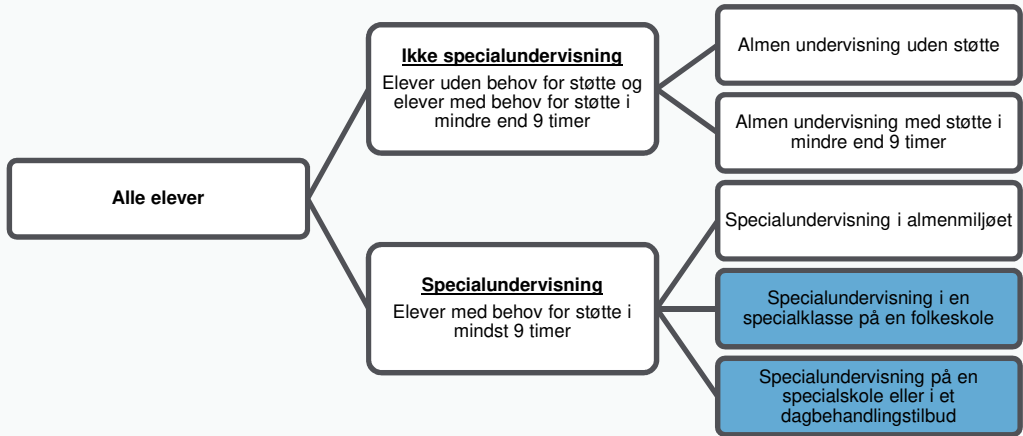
Alle elever

Ikke specialundervisning
Elever uden behov for støtte og elever med behov for støtte i mindre end 9 timer

Almen undervisning uden støtte

Almen undervisning med støtte i mindre end 9 timer

Specialundervisning
Elever med behov for støtte i mindst 9 timer

Specialundervisning i almenmiljøet

Specialundervisning i en specialklasse på en folkeskole

Specialundervisning på en specialskole eller i et dagbehandlingstilbud